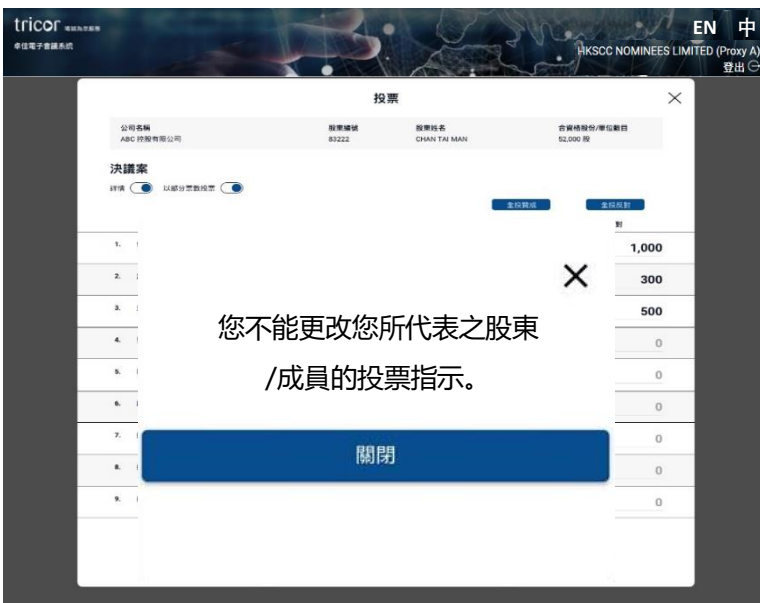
tricor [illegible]
卓佳電子會議系統

EN 中
HKSCC NOMINEES LIMITED (Proxy A)
登出

投票

| 公司名稱 | 股東編號 | 股東姓名 | 合資格股份/單位數目 |
|---|---|---|---|
| ABC 控股有限公司 | 83222 | CHAN TAI MAN | 52,000 股 |

決議案
詳情 以部分票數投票

全投贊成 全投反對

對

1. 1,000
2. 300
3. 500
4. 0
5. 0
6. 0
7. 0
8. 0
9. 0

您不能更改您所代表之股東/成員的投票指示。

關閉